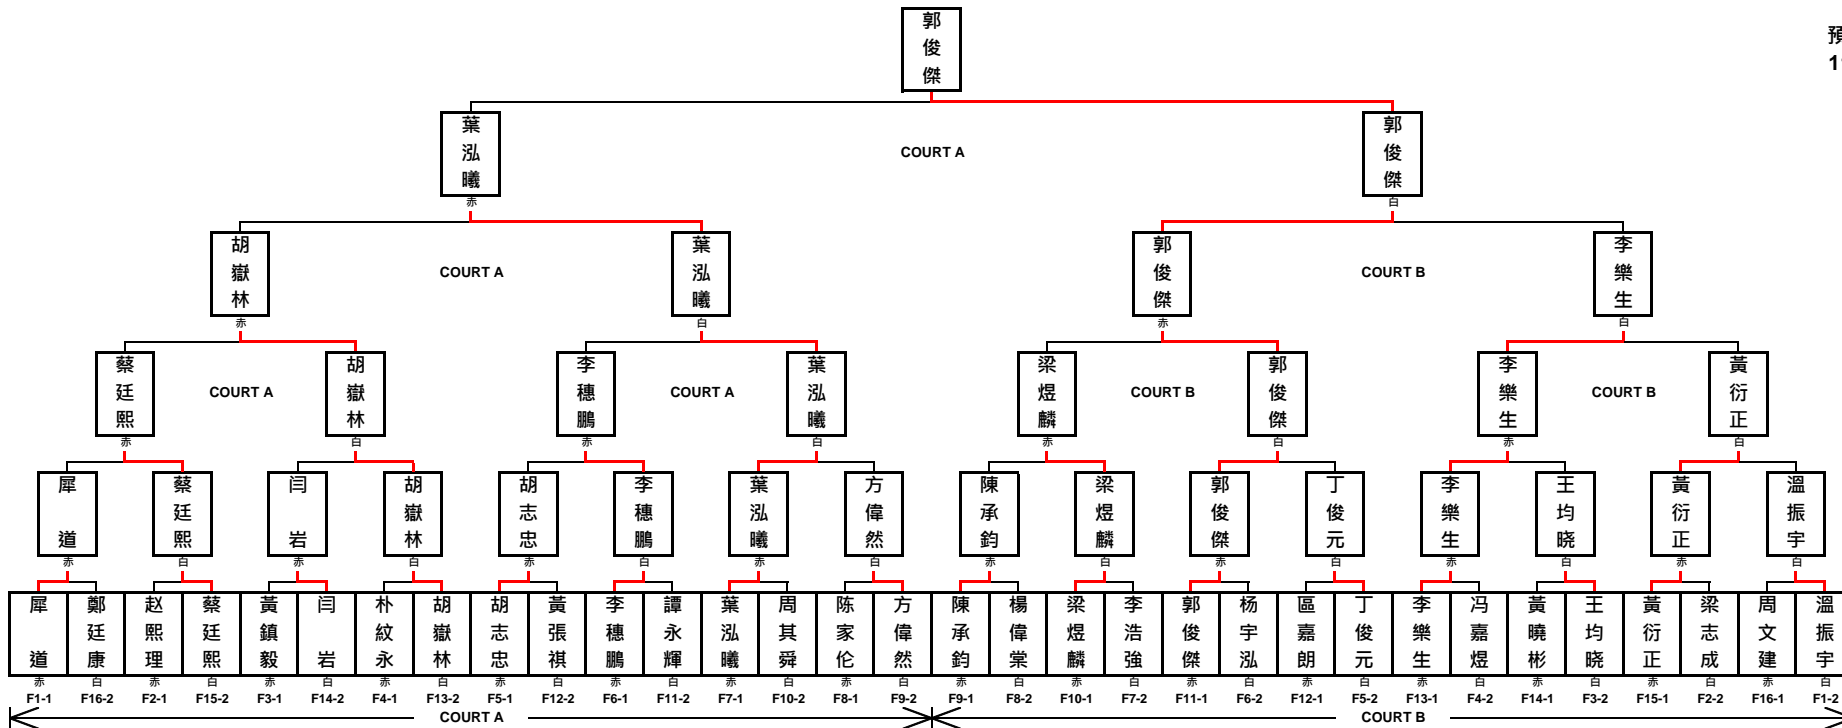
郭俊傑

預
1

葉泓曦
赤

COURT A

郭俊傑
白

胡嶽林
赤

COURT A

葉泓曦
白

郭俊傑
赤

COURT B

李樂生
白

蔡廷熙
赤

COURT A

胡嶽林
白

李穗鵬
赤

COURT A

葉泓曦
白

梁煜麟
赤

COURT B

郭俊傑
白

李樂生
赤

COURT B

黃衍正
白

犀道
赤

蔡廷熙
白

闫岩
赤

胡嶽林
白

胡志忠
赤

李穗鵬
白

葉泓曦
赤

方偉然
白

陳承鈞
赤

梁煜麟
白

郭俊傑
赤

丁俊元
白

李樂生
赤

王均晓
白

黃衍正
赤

溫振宇
白

| 犀道 | 鄭廷康 | 赵熙理 | 蔡廷熙 | 黃鎮毅 | 闫岩 | 朴紋永 | 胡嶽林 | 胡志忠 | 黃張祺 | 李穗鵬 | 譚永輝 | 葉泓曦 | 周其舜 | 陈家伦 | 方偉然 | 陳承鈞 | 楊偉棠 | 梁煜麟 | 李浩強 | 郭俊傑 | 杨宇泓 | 區嘉朗 | 丁俊元 | 李樂生 | 冯嘉煜 | 黃曉彬 | 王均晓 | 黃衍正 | 梁志成 | 周文建 | 溫振宇 |
|---|---|---|---|---|---|---|---|---|---|---|---|---|---|---|---|---|---|---|---|---|---|---|---|---|---|---|---|---|---|---|---|
| 赤 | 白 | 赤 | 白 | 赤 | 白 | 赤 | 白 | 赤 | 白 | 赤 | 白 | 赤 | 白 | 赤 | 白 | 赤 | 白 | 赤 | 白 | 赤 | 白 | 赤 | 白 | 赤 | 白 | 赤 | 白 | 赤 | 白 | 赤 | 白 |
| F1-1 | F16-2 | F2-1 | F15-2 | F3-1 | F14-2 | F4-1 | F13-2 | F5-1 | F12-2 | F6-1 | F11-2 | F7-1 | F10-2 | F8-1 | F9-2 | F9-1 | F8-2 | F10-1 | F7-2 | F11-1 | F6-2 | F12-1 | F5-2 | F13-1 | F4-2 | F14-1 | F3-2 | F15-1 | F2-2 | F16-1 | F1-2 |

COURT A

COURT B